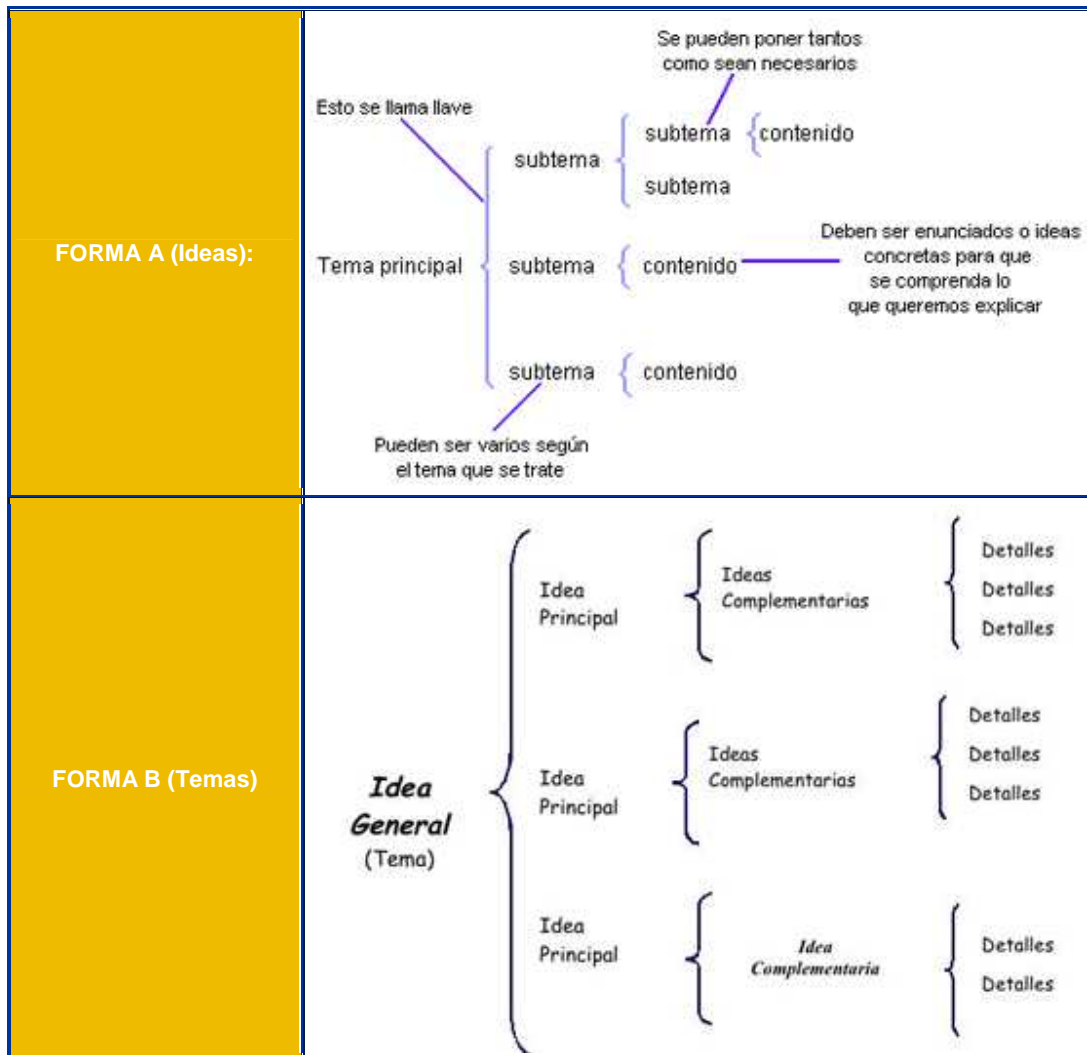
| FORMA A (Ideas): | Se pueden poner tantos como sean necesarios<br>Esto se llama llave<br>Tema principal<br>subtema<br>subtema<br>contenido<br>subtema<br>subtema<br>contenido<br>Deben ser enunciados o ideas concretas para que se comprenda lo que queremos explicar<br>subtema<br>contenido<br>Pueden ser varios según el tema que se trate |
|---|---|
| FORMA B (Temas) | Idea General (Tema)<br>Idea Principal<br>Ideas Complementarias<br>Detalles<br>Detalles<br>Detalles<br>Idea Principal<br>Ideas Complementarias<br>Detalles<br>Detalles<br>Detalles<br>Idea Principal<br>Idea Complementaria<br>Detalles<br>Detalles |